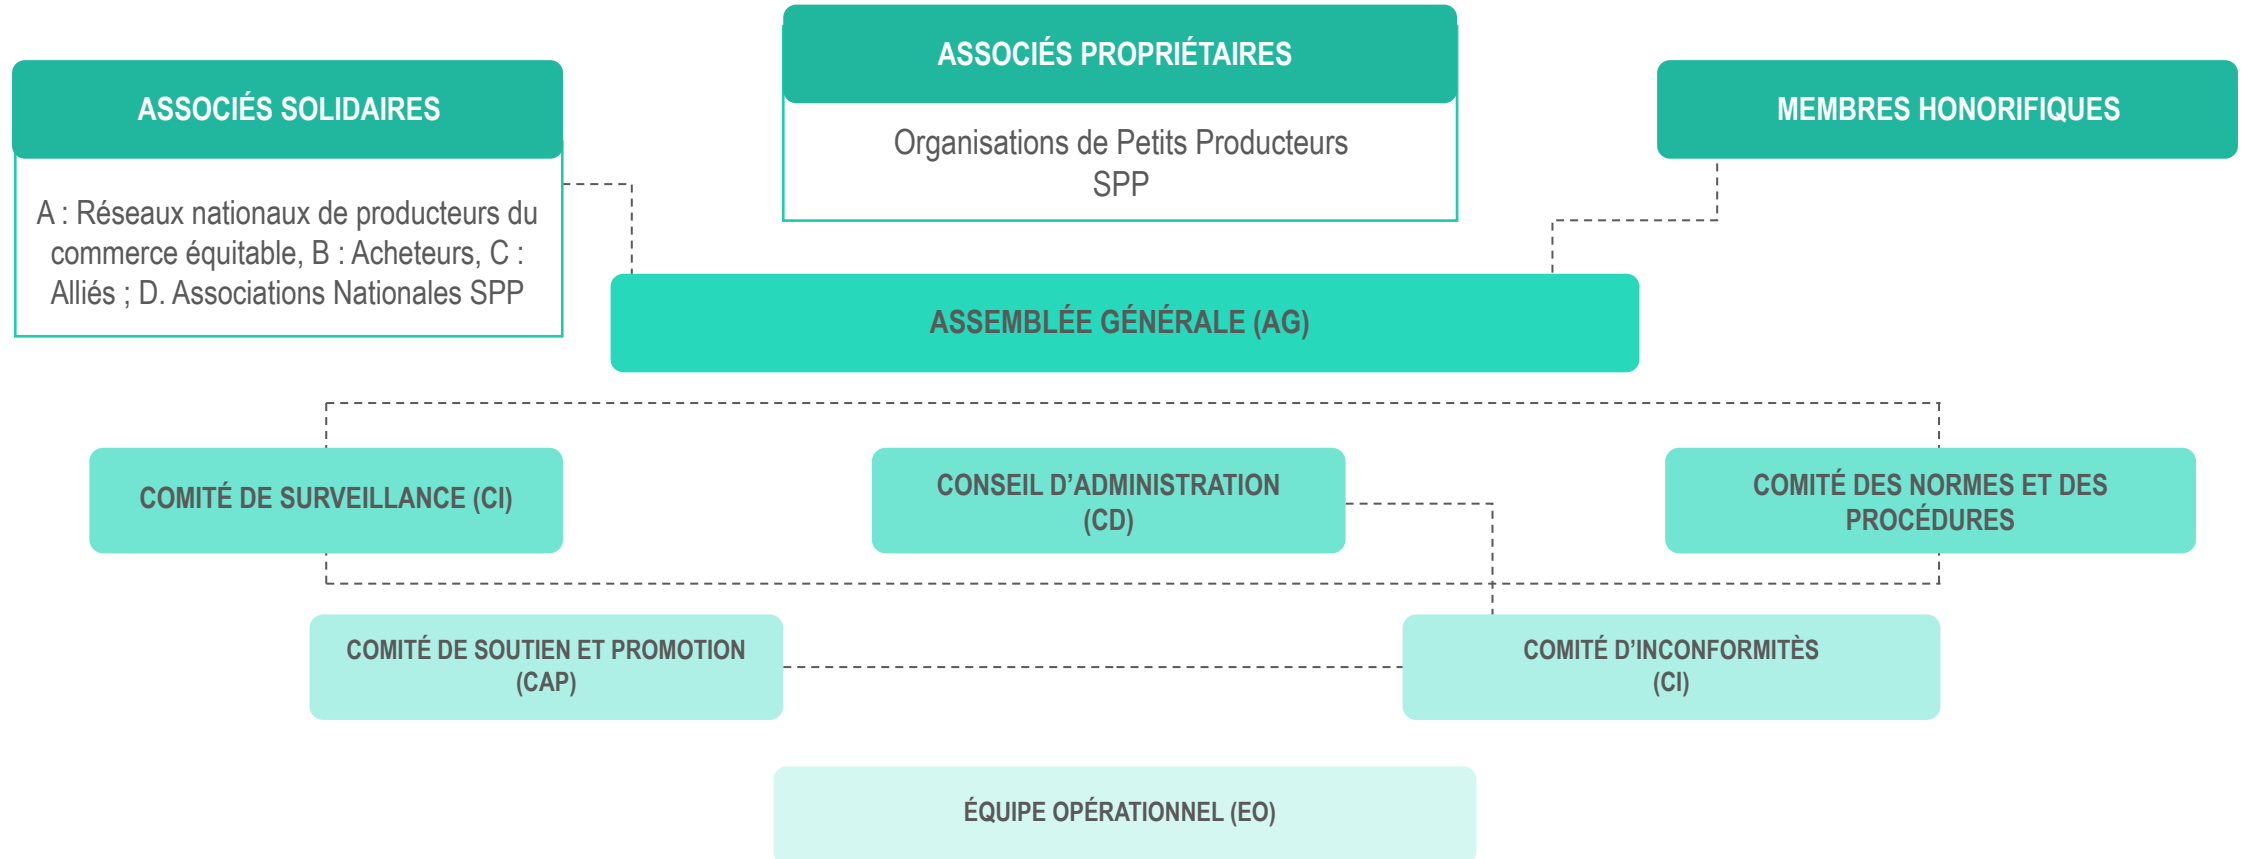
ASSOCIÉS PROPRIÉTAIRES

Organisations de Petits Producteurs SPP

ASSOCIÉS SOLIDAIRES

A : Réseaux nationaux de producteurs du commerce équitable, B : Acheteurs, C : Alliés ; D. Associations Nationales SPP

MEMBRES HONORIFIQUES

ASSEMBLÉE GÉNÉRALE (AG)

COMITÉ DE SURVEILLANCE (CI)

CONSEIL D'ADMINISTRATION (CD)

COMITÉ DES NORMES ET DES PROCÉDURES

COMITÉ DE SOUTIEN ET PROMOTION (CAP)

COMITÉ D'INCONFORMITÈS (CI)

ÉQUIPE OPÉRATIONNEL (EO)